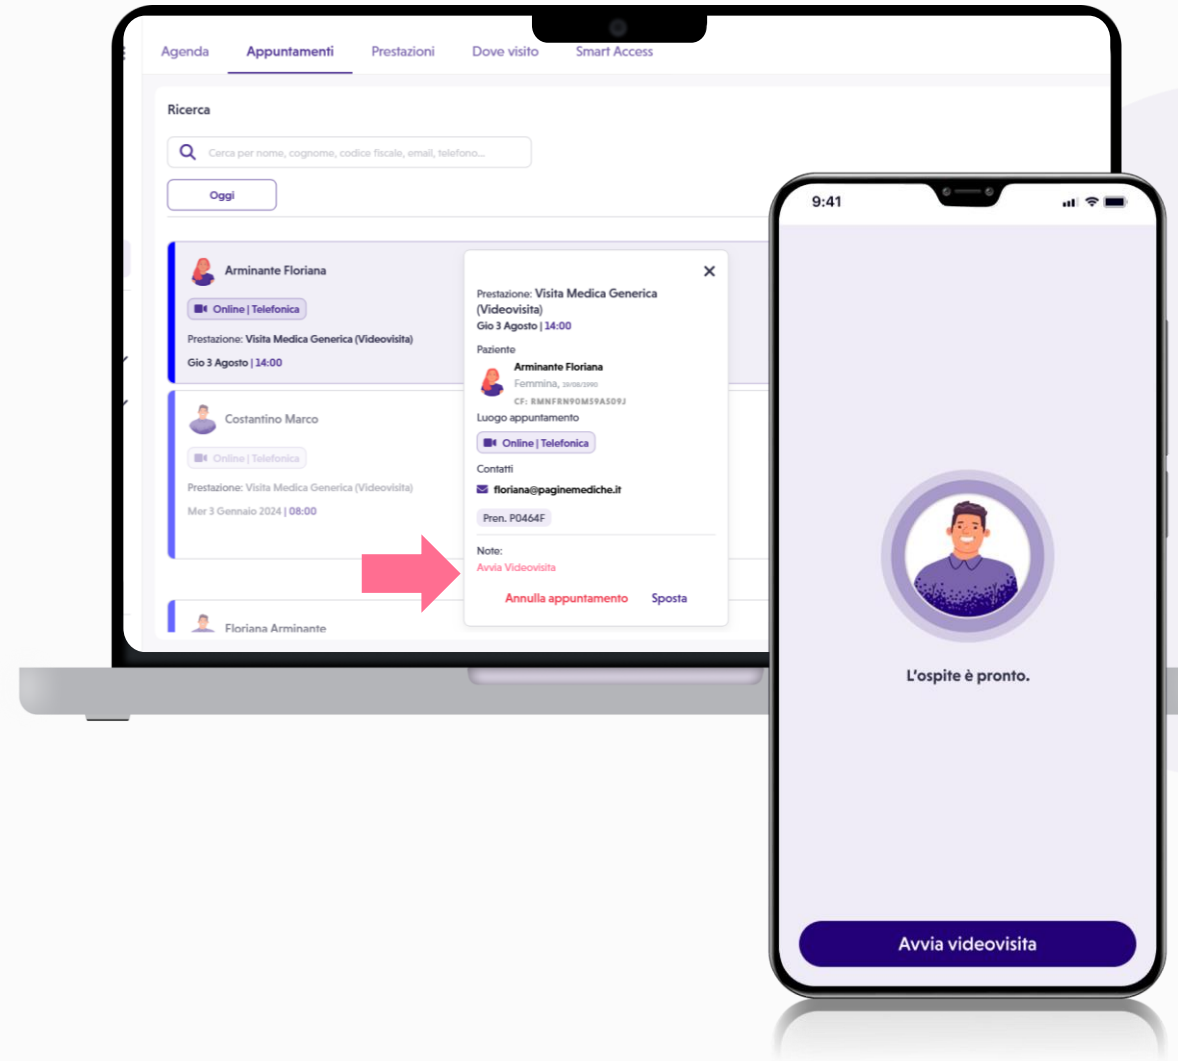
Agenda Appuntamenti Prestazioni Dove visito Smart Access

Ricerca

Cerca per nome, cognome, codice fiscale, email, telefono...

Oggi

Arminante Floriana

Online | Telefonica

Prestazione: Visita Medica Generica (Videovisita)

Gio 3 Agosto | 14:00

Costantino Marco

Online | Telefonica

Prestazione: Visita Medica Generica (Videovisita)

Mer 3 Gennaio 2024 | 08:00

Floriana Arminante

Prestazione: Visita Medica Generica (Videovisita)

Gio 3 Agosto | 14:00

Paziente

Arminante Floriana

Femmina, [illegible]

CF: RMNFRN90M59A509J

Luogo appuntamento

Online | Telefonica

Contatti

floriana@paginemediche.it

Pren. P0464F

Note:

Avvia Videovisita

Annulla appuntamento Sposta

9:41

L'ospite è pronto.

Avvia videovisita